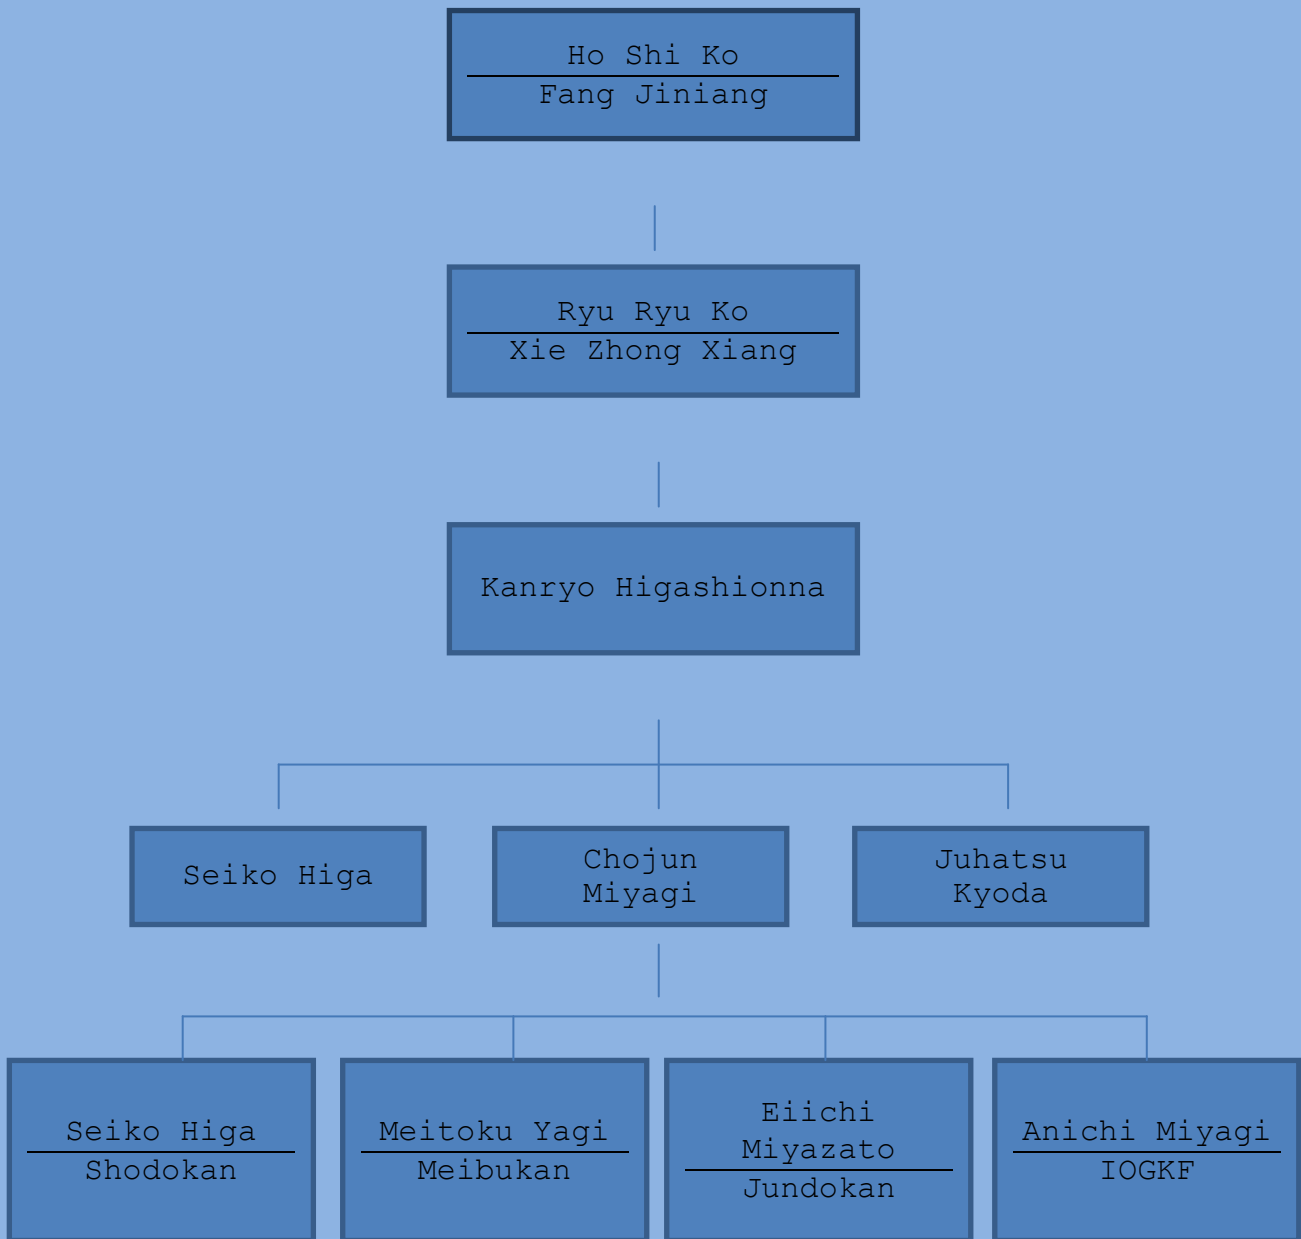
Ho Shi Ko
Fang Jiniang

Ryu Ryu Ko
Xie Zhong Xiang

Kanryo Higashionna

Seiko Higa

Chojun Miyagi

Juhatsu Kyoda

Seiko Higa
Shodokan

Meitoku Yagi
Meibukan

Eiichi Miyazato
Jundokan

Anichi Miyagi
IOGKF